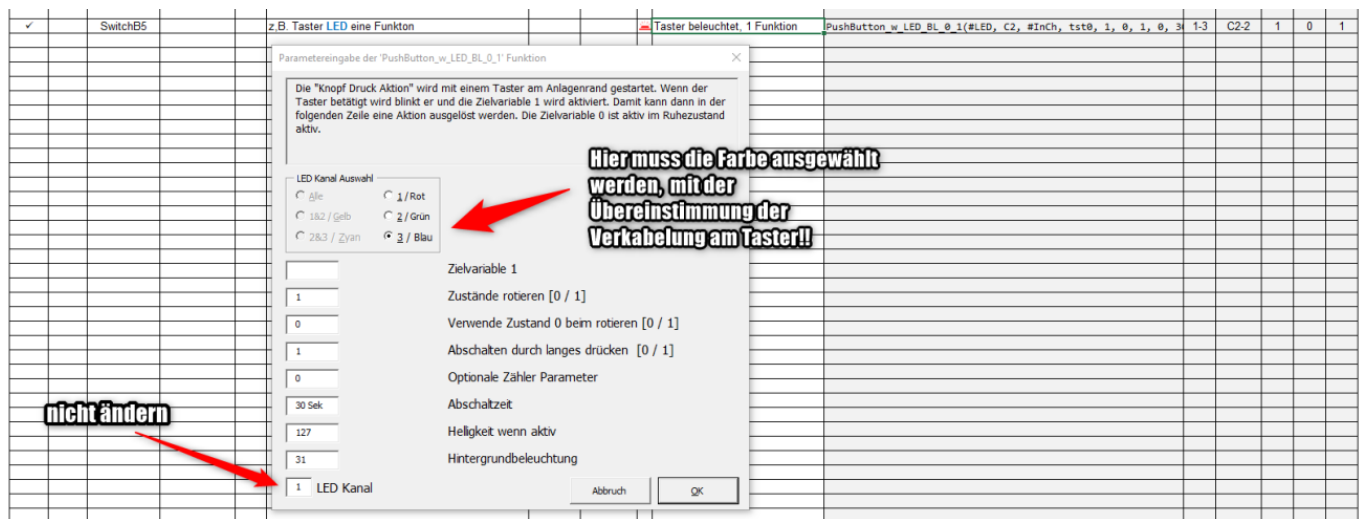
| ✓ | SwitchB5 | z.B. Taster LED eine Funkton | Taster beleuchtet, 1 Funktion | PushButton_w_LED_BL_0_1(#LED, C2, #InCh, tst0, 1, 0, 1, 0, 3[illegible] | 1-3 | C2-2 | 1 | 0 | 1 |
|---|---|---|---|---|---|---|---|---|---|

Parametereingabe der 'PushButton_w_LED_BL_0_1' Funktion

Die "Knopf Druck Aktion" wird mit einem Taster am Anlagenrand gestartet. Wenn der Taster betätigt wird blinkt er und die Zielvariable 1 wird aktiviert. Damit kann dann in der folgenden Zeile eine Aktion ausgelöst werden. Die Zielvariable 0 ist aktiv im Ruhezustand aktiv.

LED Kanal Auswahl
Alle
1 / Rot
1&2 / Gelb
2 / Grün
2&3 / Zyan
3 / Blau

Hier muss die Farbe ausgewählt werden, mit der Übereinstimmung der Verkabelung am Taster!!

Zielvariable 1
1 Zustände rotieren [0 / 1]
0 Verwende Zustand 0 beim rotieren [0 / 1]
1 Abschalten durch langes drücken [0 / 1]
0 Optionale Zähler Parameter
30 Sek Abschaltzeit
127 Helligkeit wenn aktiv
31 Hintergrundbeleuchtung
1 LED Kanal

nicht ändern

Abbruch
OK